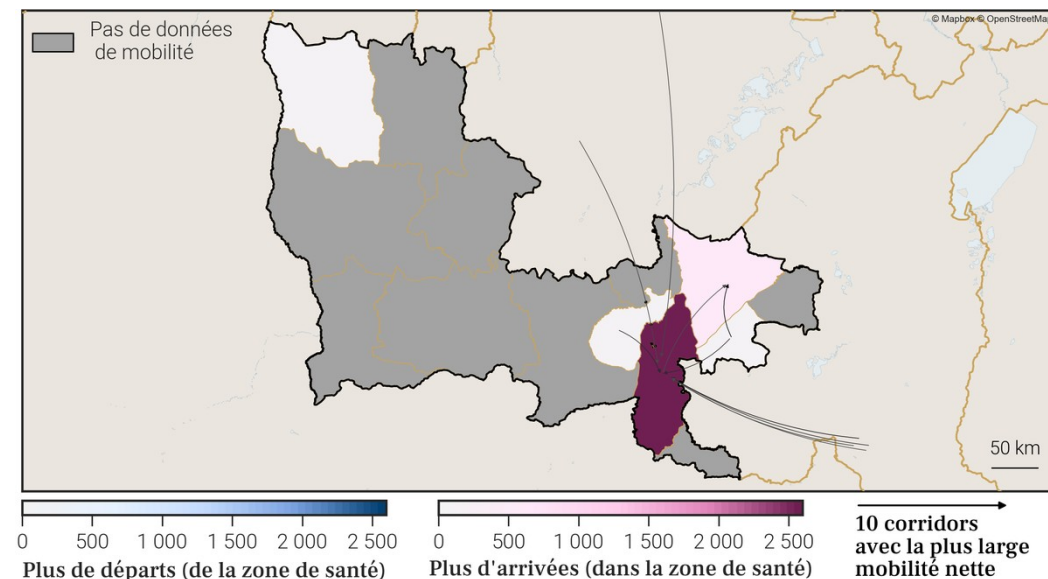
Pas de données de mobilité

© Mapbox © OpenStreetMa

50 km

0 500 1 000 1 500 2 000 2 500
Plus de départs (de la zone de santé)

0 500 1 000 1 500 2 000 2 500
Plus d'arrivées (dans la zone de santé)

10 corridors avec la plus large mobilité nette